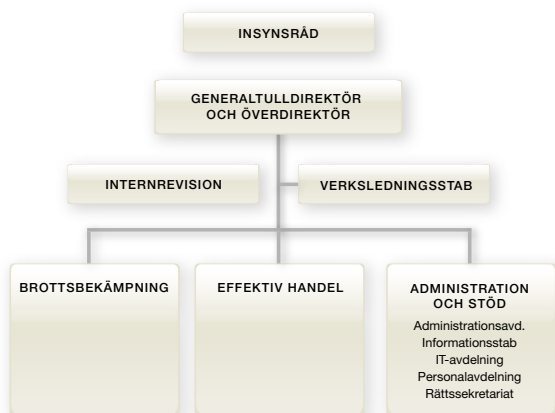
INSYNSRÅD

GENERALTULLDIREKTÖR OCH ÖVERDIREKTÖR

INTERNREVISION

VERKSLEDNINGSSTAB

BROTTSBEKÄMPNING

EFFEKTIV HANDEL

ADMINISTRATION OCH STÖD

Administrationsavd.
Informationsstab
IT-avdelning
Personalavdelning
Rättssekretariat